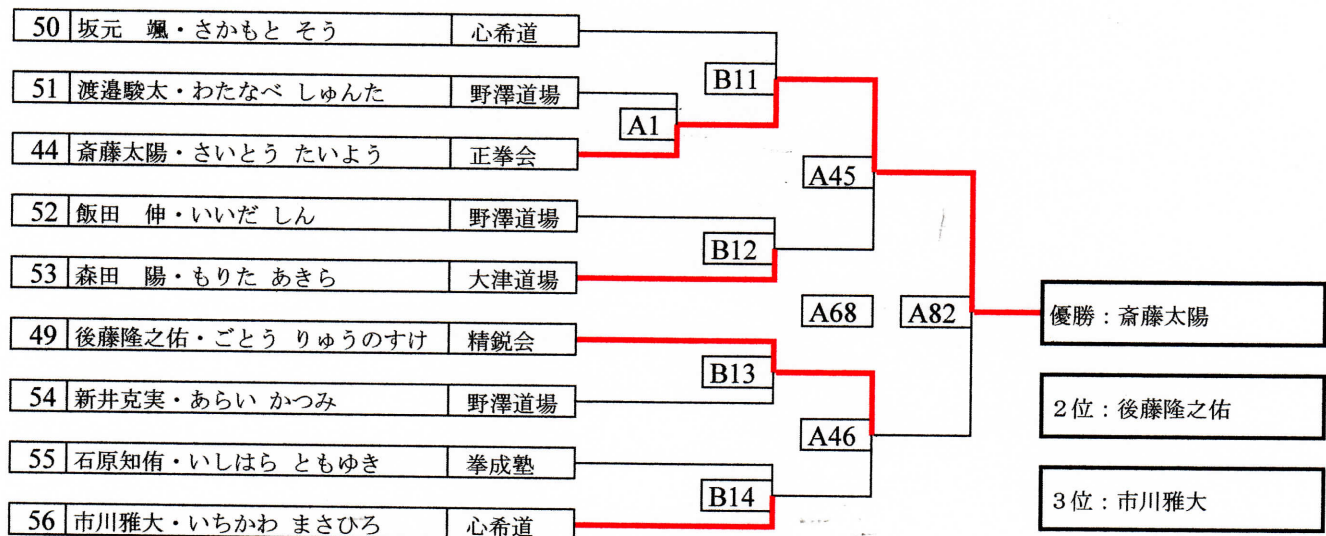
| 50 | 坂元　颯・さかもと そう | 心希道 |
|---|---|---|
| 51 | 渡邉駿太・わたなべ しゅんた | 野澤道場 |
| 44 | 斎藤太陽・さいとう たいよう | 正拳会 |
| 52 | 飯田　伸・いいだ しん | 野澤道場 |
| 53 | 森田　陽・もりた あきら | 大津道場 |
| 49 | 後藤隆之佑・ごとう りゅうのすけ | 精鋭会 |
| 54 | 新井克実・あらい かつみ | 野澤道場 |
| 55 | 石原知侑・いしはら ともゆき | 拳成塾 |
| 56 | 市川雅大・いちかわ まさひろ | 心希道 |

B11

A1

A45

B12

A68

A82

B13

A46

B14

優勝：斎藤太陽

2位：後藤隆之佑

3位：市川雅大